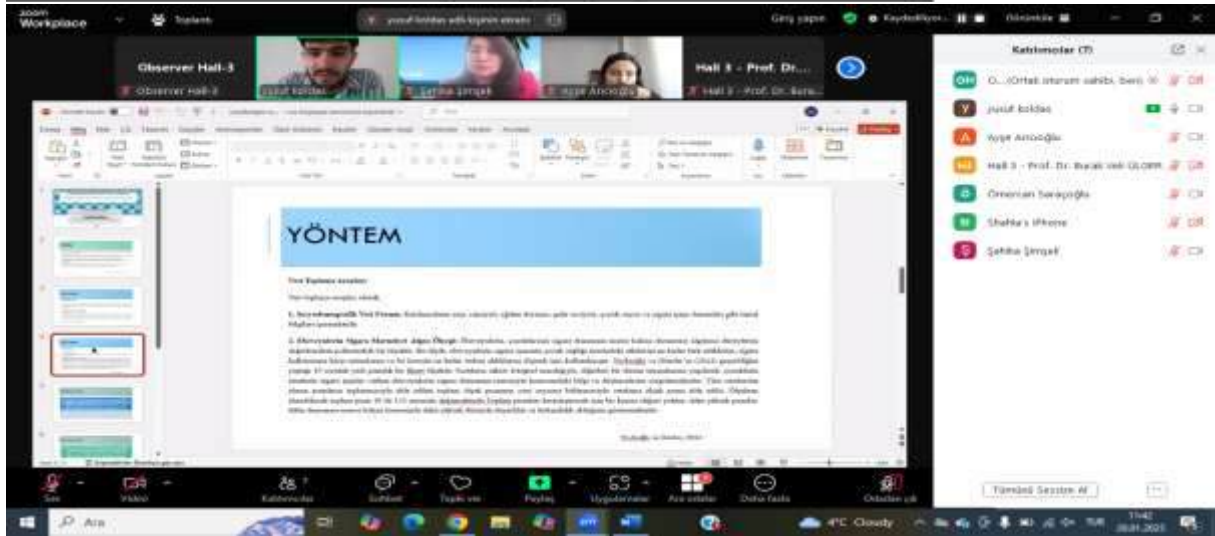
zoom Workplace

Toplantı

Observer Hall-3

Observer Hall-3

yusuf koldas

Şehike Şimşek

Ayşe Arıcıoğlu

Hall 3 - Prof. Dr....

Hall 3 - Prof. Dr. Bura...

Geri yapın

Kaydediliyor...

Görünüm

Katılımcılar (7)

O... (Ortak oturum sahibi, ben)

yusuf koldas

Ayşe Arıcıoğlu

Hall 3 - Prof. Dr. Burak Veli ÜLGER

Ömercan Saraçoğlu

Shehla's iPhone

Şehike Şimşek

YÖNTEM

Veri Toplama Araçları

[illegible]

1. Sosyodemografik Veri Formu: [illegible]

2. Ebeveynlerin Sigara Bırakma Algısı Ölçeği: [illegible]

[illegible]

Ses

Video

Katılımcılar

Sohbet

Tepki ver

Paylaş

Uygulamalar

Ara odalar

Daha fazla

Odadan çık

Tümünü Sessize Al

Ara

4°C Cloudy